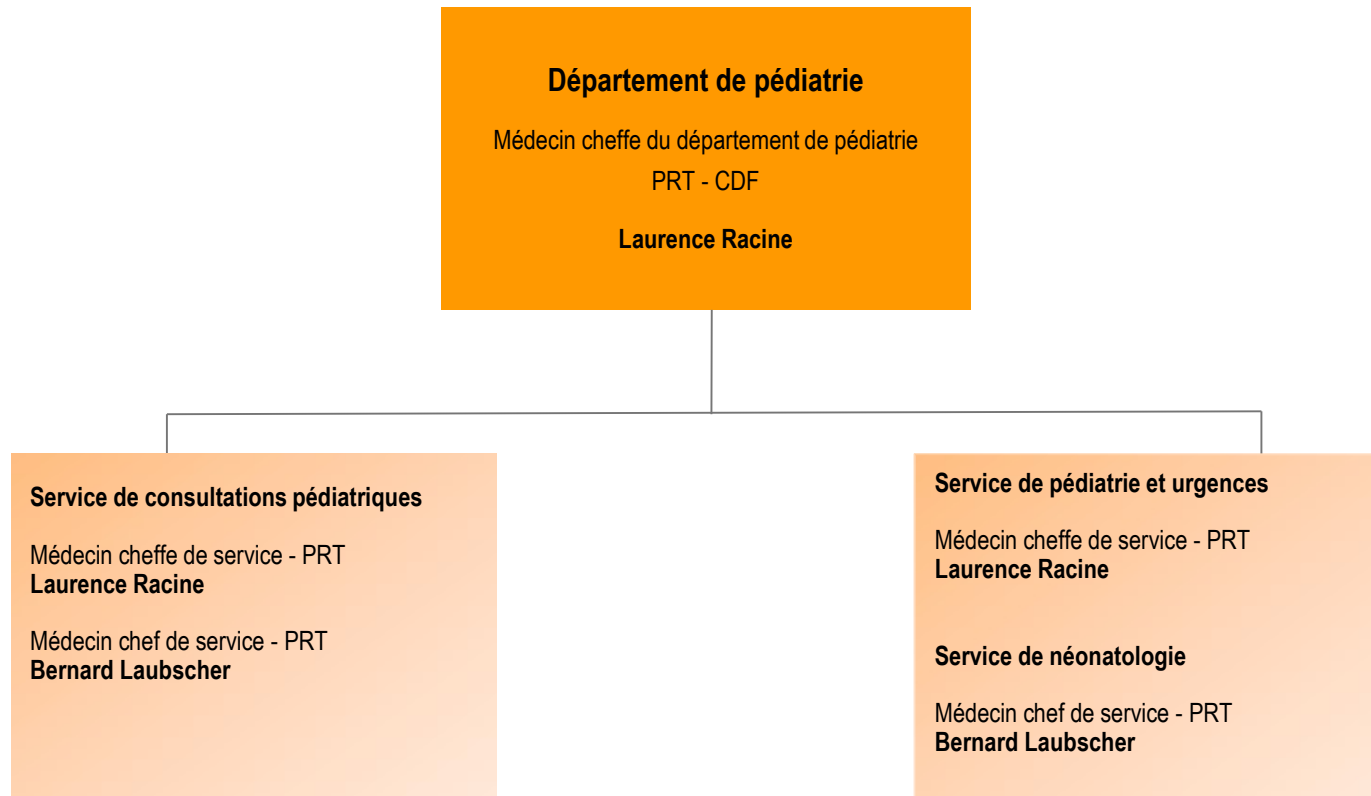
Département de pédiatrie

Médecin cheffe du département de pédiatrie
PRT - CDF

Laurence Racine

Service de consultations pédiatriques

Médecin cheffe de service - PRT
Laurence Racine

Médecin chef de service - PRT
Bernard Laubscher

Service de pédiatrie et urgences

Médecin cheffe de service - PRT
Laurence Racine

Service de néonatologie

Médecin chef de service - PRT
Bernard Laubscher